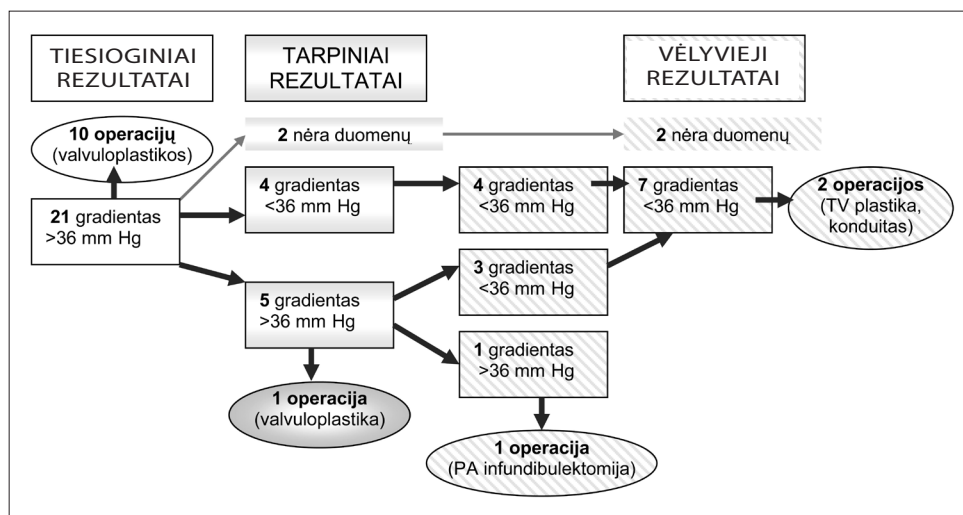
TIESIOGINIAI REZULTATAI

TARPINIAI REZULTATAI

VĖLYVIEJI REZULTATAI

**10 operacijų** (valvuloplastikos)

**2** nėra duomenų

**2** nėra duomenų

**21** gradientas >36 mm Hg

**4** gradientas <36 mm Hg

**4** gradientas <36 mm Hg

**7** gradientas <36 mm Hg

**2 operacijos** (TV plastika, konduitas)

**3** gradientas <36 mm Hg

**5** gradientas >36 mm Hg

**1** gradientas >36 mm Hg

**1 operacija** (valvuloplastika)

**1 operacija** (PA infundibulektomija)